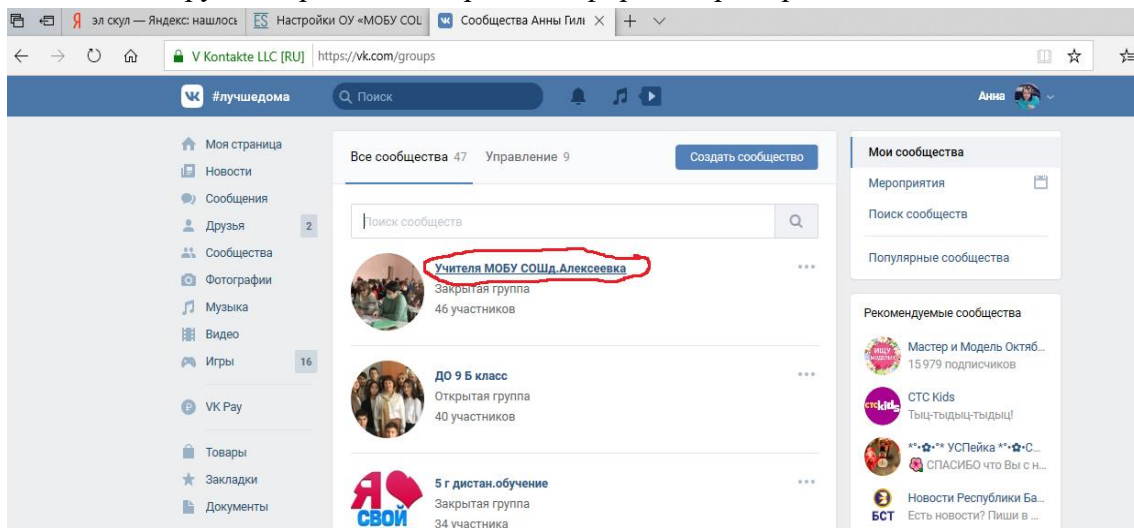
эл скул — Яндекс: нашлось | Настройки ОУ «МОБУ СОШ | Сообщества Анны Гил

V Kontakte LLC [RU] https://vk.com/groups

#лучшедома

Поиск

Анна

Моя страница
Новости
Сообщения
Друзья 2
Сообщества
Фотографии
Музыка
Видео
Игры 16
VK Pay
Товары
Закладки
Документы

Все сообщества 47 Управление 9

Создать сообщество

Поиск сообществ

Учителя МОБУ СОШд.Алексеевка
Закрытая группа
46 участников

ДО 9 Б класс
Открытая группа
40 участников

5 г дистан.обучение
Закрытая группа
34 участника

Мои сообщества
Мероприятия
Поиск сообществ
Популярные сообщества

Рекомендуемые сообщества

Мастер и Модель Октяб...
15 979 подписчиков

СТС Kids
Тыц-тыдыц-тыдыц!

*°•✿•°* УСПейка *°•✿•С...
СПАСИБО что Вы с н...

Новости Республики Ба...
Есть новости? Пиши в ...